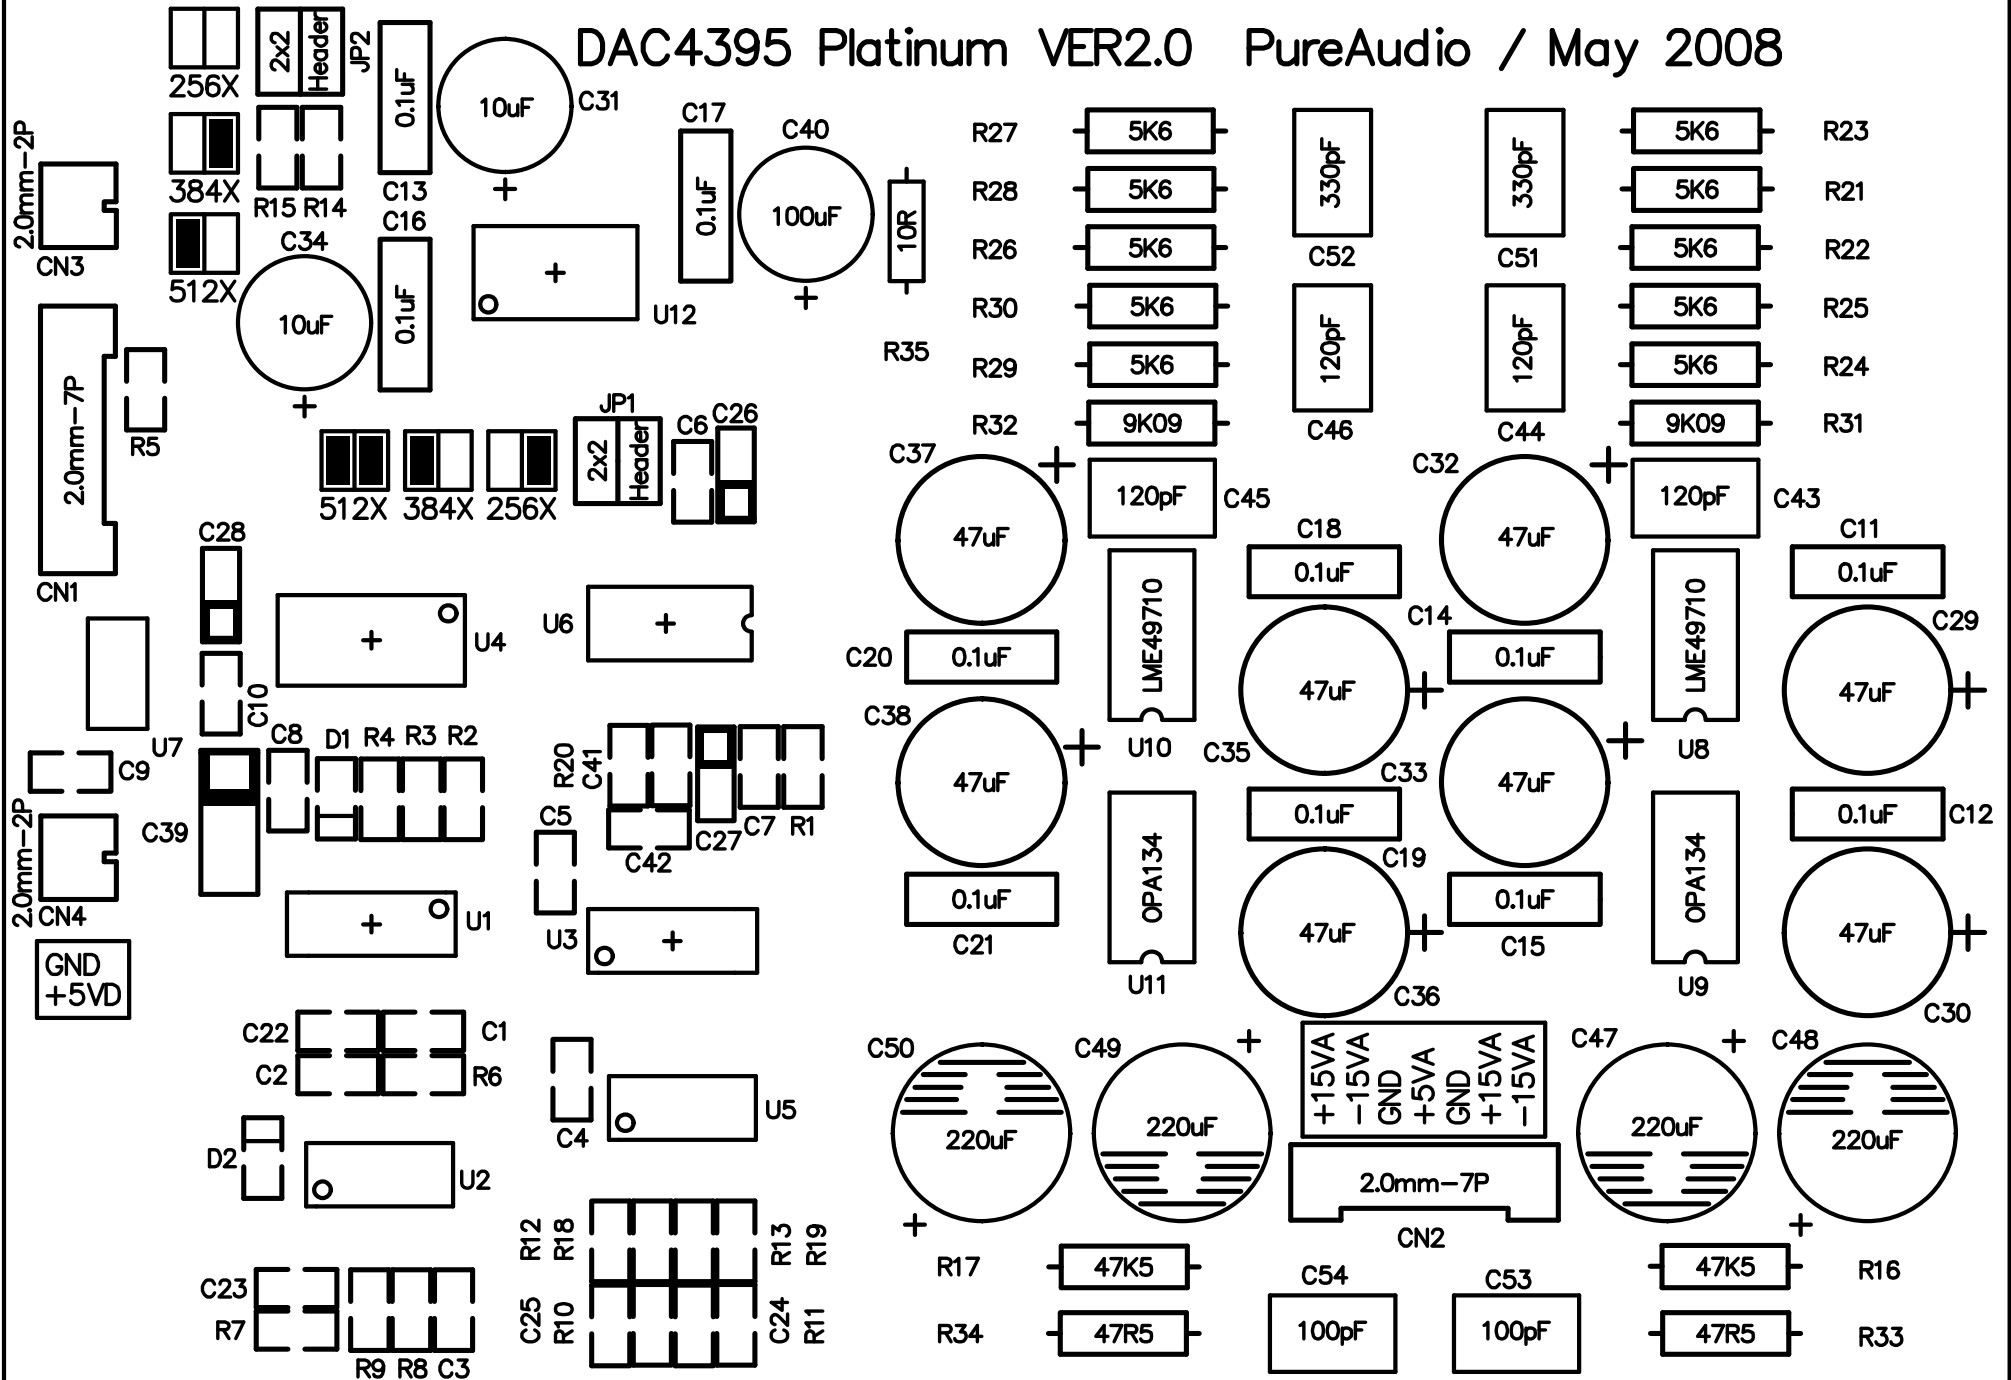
DAC4395 Platinum VER2.0 PureAudio / May 2008

256X
2x2 Header
JP2
0.1uF
10uF
C31
C13
384X
R15 R14
512X
C16
C34
10uF
0.1uF
2.0mm-2P
CN3
C17
0.1uF
C40
100uF
10R
R35
U12
2.0mm-7P
CN1
R5
512X 384X 256X
JP1
2x2 Header
C6 C26

R27 5K6
R28 5K6
R26 5K6
R30 5K6
R29 5K6
R32 9K09
330pF C52
120pF C46
330pF C51
120pF C44
5K6 R23
5K6 R21
5K6 R22
5K6 R25
5K6 R24
9K09 R31

C37 47uF
120pF C45
C32 47uF
120pF C43
C18 0.1uF
C11 0.1uF
LME49710
LME49710
C14
C29
C20 0.1uF
0.1uF
47uF
47uF
C38 47uF
U10
C35
C33
47uF
U8
0.1uF
0.1uF C12
C19
OPA134
OPA134
0.1uF
0.1uF
C21
C15
47uF
47uF
U11
C36
U9
C30

C28
U4
U6
C10
U7
C9
C8 D1 R4 R3 R2
R20 C41
C27 C7 R1
C42
C5
C39
2.0mm-2P
CN4
U1
U3
GND +5VD

C22 C1
C2 R6
C4
U5
D2
U2
C23
R7
R9 R8 C3
R12 R18
C25 R10
R13 R19
C24 R11

C50 220uF
C49 220uF
+15VA -15VA GND +5VA GND +15VA -15VA
2.0mm-7P
CN2
C47 220uF
C48 220uF
R17 47K5
R34 47R5
C54 100pF
C53 100pF
47K5 R16
47R5 R33